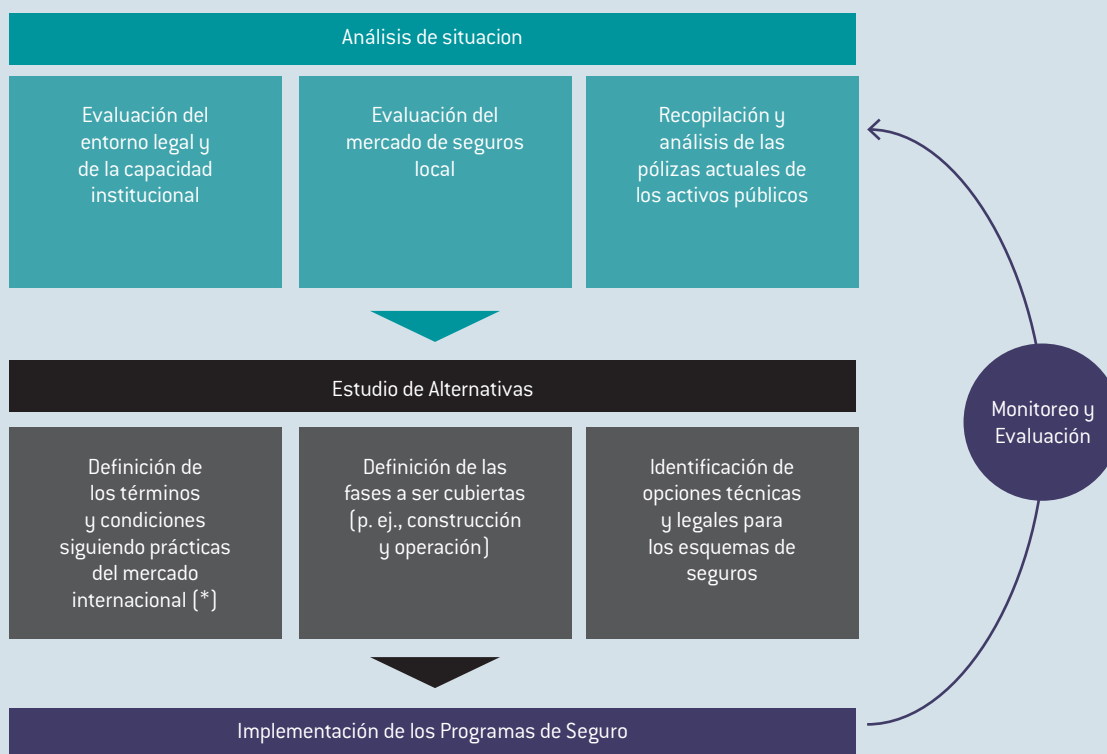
Análisis de situacion

Evaluación del entorno legal y de la capacidad institucional

Evaluación del mercado de seguros local

Recopilación y análisis de las pólizas actuales de los activos públicos

Estudio de Alternativas

Definición de los términos y condiciones siguiendo prácticas del mercado internacional (*)

Definición de las fases a ser cubiertas (p. ej., construcción y operación)

Identificación de opciones técnicas y legales para los esquemas de seguros

Implementación de los Programas de Seguro

Monitoreo y Evaluación